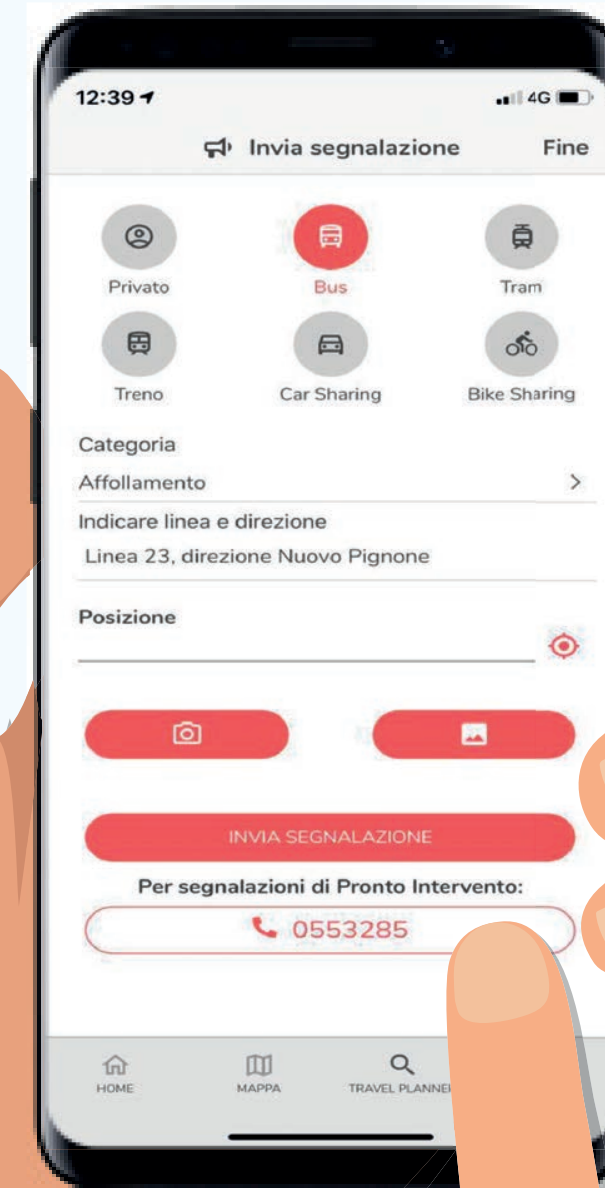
12:39
4G

Invia segnalazione
Fine

Privato
Bus
Tram

Treno
Car Sharing
Bike Sharing

Categoria
Affollamento
>
Indicare linea e direzione
Linea 23, direzione Nuovo Pignone

Posizione

INVIA SEGNALAZIONE
Per segnalazioni di Pronto Intervento:
0553285

HOME
MAPPA
TRAVEL PLANNE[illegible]